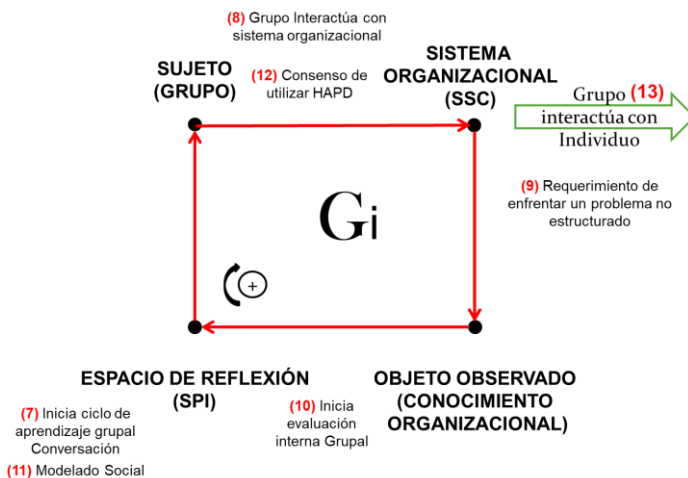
(8) Grupo Interactúa con sistema organizacional

SUJETO (GRUPO)

(12) Consenso de utilizar HAPD

SISTEMA ORGANIZACIONAL (SSC)

Grupo (13) interactúa con Individuo

(9) Requerimiento de enfrentar un problema no estructurado

Gi

+

ESPACIO DE REFLEXIÓN (SPI)

(7) Inicia ciclo de aprendizaje grupal Conversación

(11) Modelado Social

(10) Inicia evaluación interna Grupal

OBJETO OBSERVADO (CONOCIMIENTO ORGANIZACIONAL)